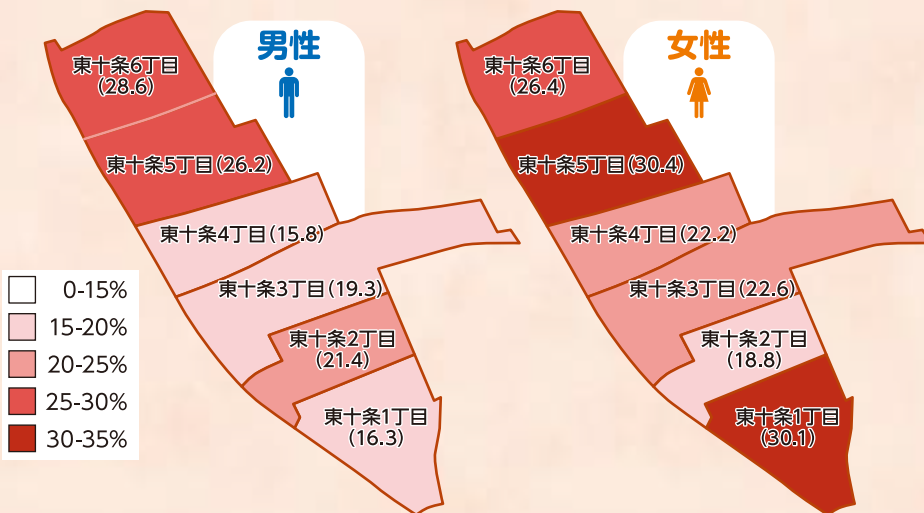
男性

東十条6丁目
(28.6)

東十条5丁目(26.2)

東十条4丁目(15.8)

東十条3丁目(19.3)

東十条2丁目
(21.4)

東十条1丁目
(16.3)

0-15%
15-20%
20-25%
25-30%
30-35%

女性

東十条6丁目
(26.4)

東十条5丁目(30.4)

東十条4丁目(22.2)

東十条3丁目(22.6)

東十条2丁目
(18.8)

東十条1丁目
(30.1)